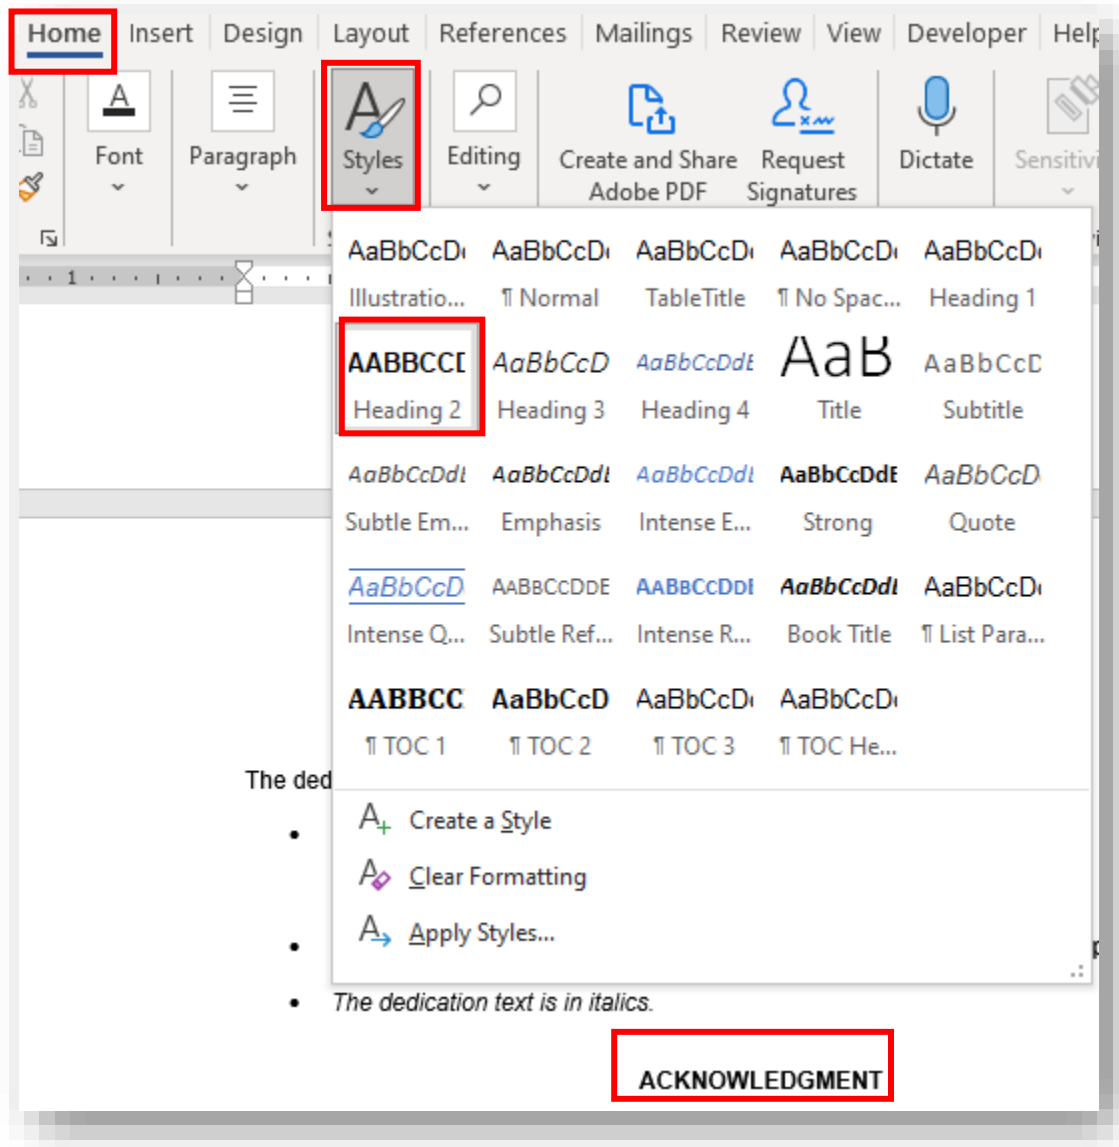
Home Insert Design Layout References Mailings Review View Developer Help

Font
Paragraph
Styles
Editing
Create and Share Adobe PDF
Request Signatures
Dictate
Sensitivi

| AaBbCcDı | AaBbCcDı | AaBbCcDı | AaBbCcDı | AaBbCcDı |
|---|---|---|---|---|
| Illustratio... | ¶ Normal | TableTitle | ¶ No Spac... | Heading 1 |
| AABBCCI | AaBbCcD | AaBbCcDdE | AaB | AaBbCcD |
| Heading 2 | Heading 3 | Heading 4 | Title | Subtitle |
| AaBbCcDdI | AaBbCcDdI | AaBbCcDdI | AaBbCcDdE | AaBbCcD |
| Subtle Em... | Emphasis | Intense E... | Strong | Quote |
| AaBbCcD | AABBCCDDE | AABBCCDDI | AaBbCcDdI | AaBbCcDı |
| Intense Q... | Subtle Ref... | Intense R... | Book Title | ¶ List Para... |
| AABBCC | AaBbCcD | AaBbCcDı | AaBbCcDı | |
| ¶ TOC 1 | ¶ TOC 2 | ¶ TOC 3 | ¶ TOC He... | |

Create a Style
Clear Formatting
Apply Styles...

The ded

•

•

• The dedication text is in italics.

ACKNOWLEDGMENT